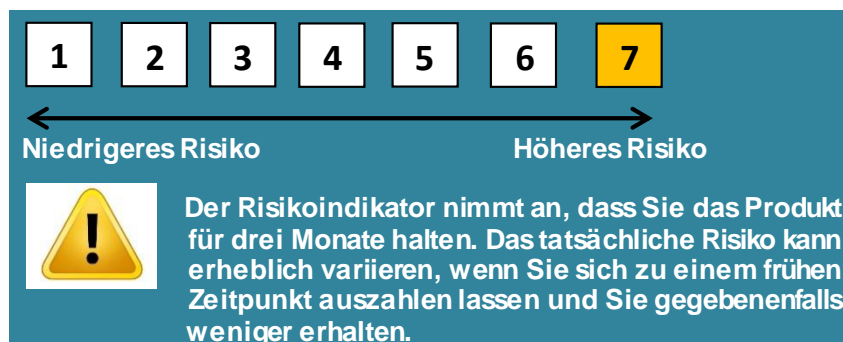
1 2 3 4 5 6 7

Niedrigeres Risiko

Höheres Risiko

!

Der Risikoindikator nimmt an, dass Sie das Produkt für drei Monate halten. Das tatsächliche Risiko kann erheblich variieren, wenn Sie sich zu einem frühen Zeitpunkt auszahlen lassen und Sie gegebenenfalls weniger erhalten.